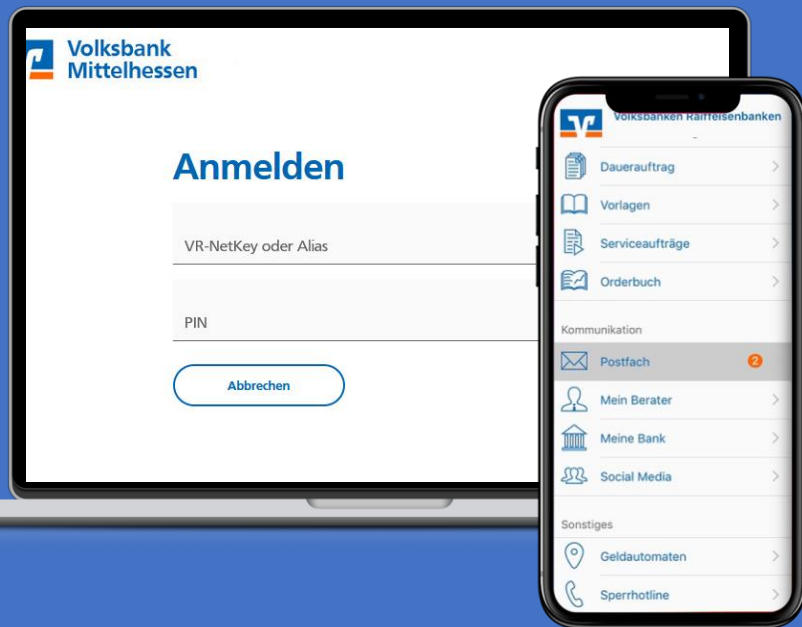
Volksbank
Mittelhessen

Anmelden

VR-NetKey oder Alias

PIN

Abbrechen

Volksbanken Raiffeisenbanken

Dauerauftrag

Vorlagen

Serviceaufträge

Orderbuch

Kommunikation

Postfach 2

Mein Berater

Meine Bank

Social Media

Sonstiges

Geldautomaten

Sperrhotline